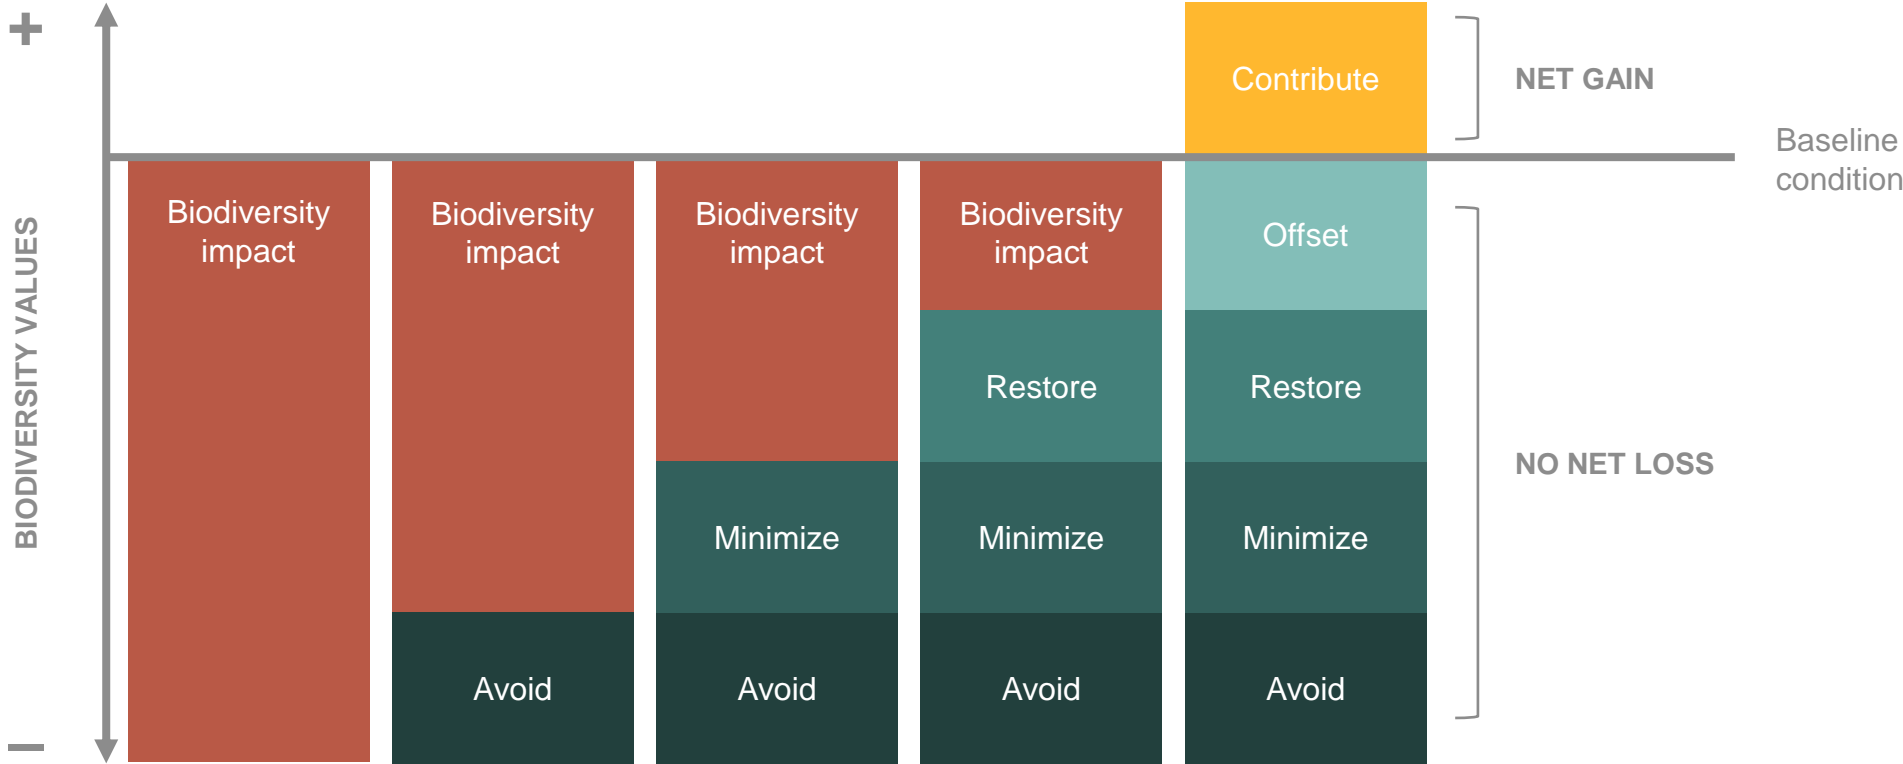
+

BIODIVERSITY VALUES

−

Contribute

NET GAIN

Baseline condition

Biodiversity impact

Biodiversity impact

Avoid

Biodiversity impact

Minimize

Avoid

Biodiversity impact

Restore

Minimize

Avoid

Offset

Restore

Minimize

Avoid

NO NET LOSS